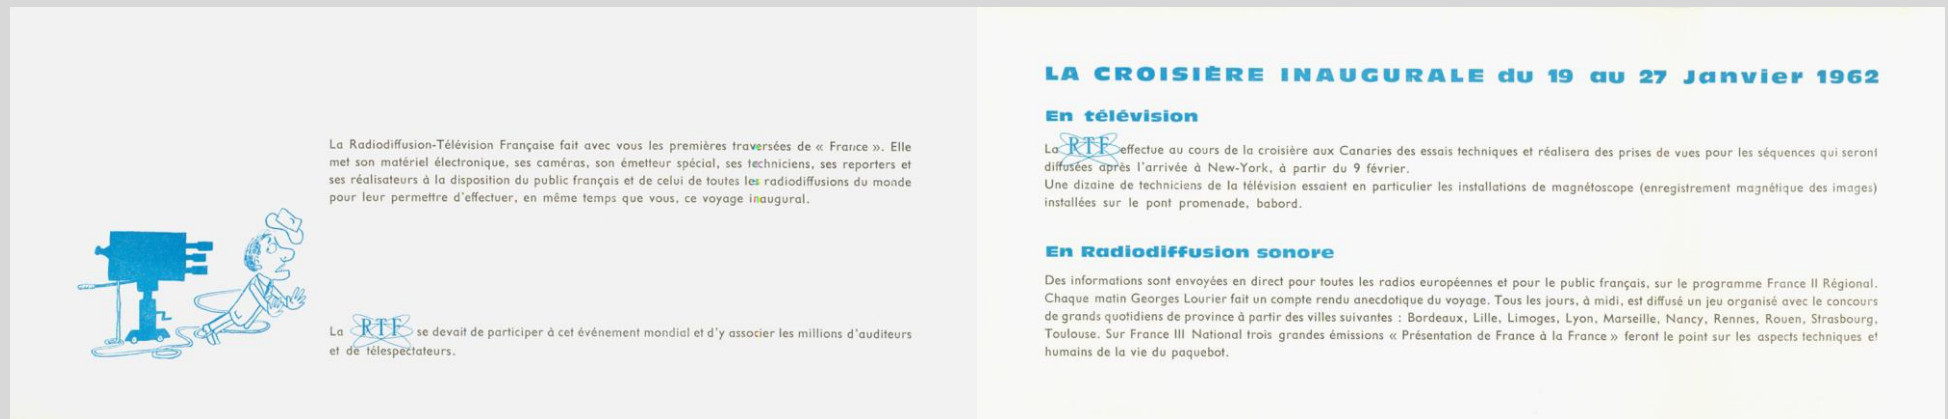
La Radiodiffusion-Télévision Française fait avec vous les premières traversées de « France ». Elle met son matériel électronique, ses caméras, son émetteur spécial, ses techniciens, ses reporters et ses réalisateurs à la disposition du public français et de celui de toutes les radiodiffusions du monde pour leur permettre d'effectuer, en même temps que vous, ce voyage inaugural.

La RTF se devait de participer à cet événement mondial et d'y associer les millions d'auditeurs et de télespectateurs.

LA CROISIÈRE INAUGURALE du 19 au 27 Janvier 1962

En télévision

La RTF effectue au cours de la croisière aux Canaries des essais techniques et réalisera des prises de vues pour les séquences qui seront diffusées après l'arrivée à New-York, à partir du 9 février.
Une dizaine de techniciens de la télévision essaient en particulier les installations de magnétoscope (enregistrement magnétique des images) installées sur le pont promenade, babord.

En Radiodiffusion sonore

Des informations sont envoyées en direct pour toutes les radios européennes et pour le public français, sur le programme France II Régional. Chaque matin Georges Lourier fait un compte rendu anecdotique du voyage. Tous les jours, à midi, est diffusé un jeu organisé avec le concours de grands quotidiens de province à partir des villes suivantes : Bordeaux, Lille, Limoges, Lyon, Marseille, Nancy, Rennes, Rouen, Strasbourg, Toulouse. Sur France III National trois grandes émissions « Présentation de France à la France » feront le point sur les aspects techniques et humains de la vie du paquebot.